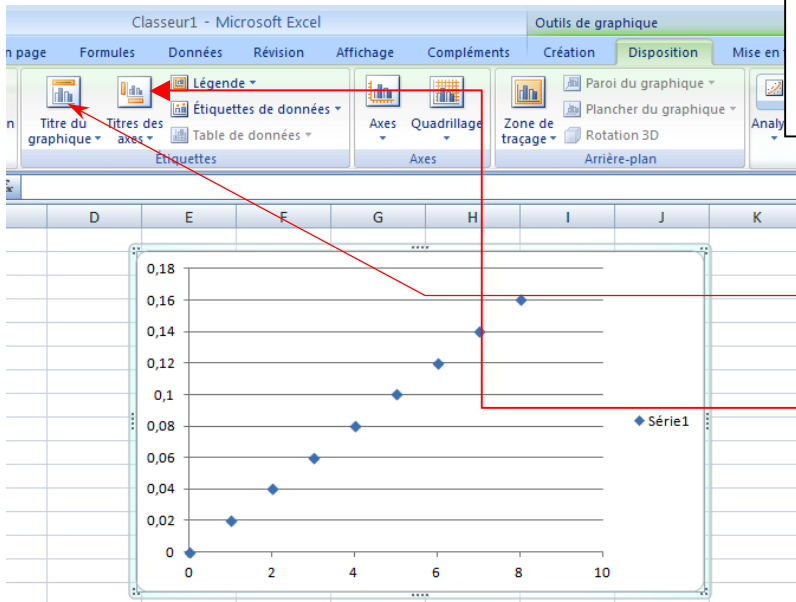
Classeur1 - Microsoft Excel

Outils de graphique

n page Formules Données Révision Affichage Compléments Création Disposition Mise en

Titre du graphique

Titres des axes

Légende

Étiquettes de données

Table de données

Étiquettes

Axes

Quadrillage

Axes

Zone de traçage

Paroi du graphique

Plancher du graphique

Rotation 3D

Arrière-plan

Analy

D E F G H I J K

0,18
0,16
0,14
0,12
0,1
0,08
0,06
0,04
0,02
0

0 2 4 6 8 10

Série1